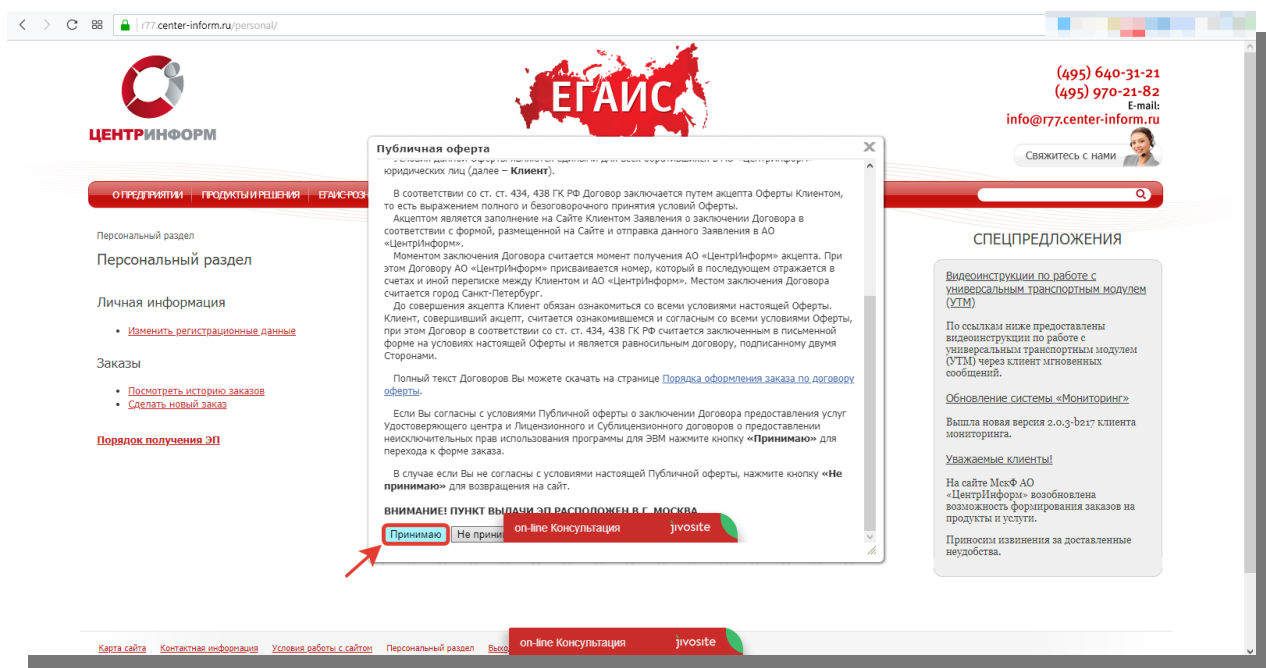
r77.center-inform.ru/personal/

ЦЕНТРИНФОРМ

ЕГАИС

(495) 640-31-21
(495) 970-21-82
E-mail:
info@r77.center-inform.ru

Свяжитесь с нами

О ПРЕДПРИЯТИИ | ПРОДУКТЫ И РЕШЕНИЯ | ЕГАИС-РОЗН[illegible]

Персональный раздел

Персональный раздел

Личная информация

• Изменить регистрационные данные

Заказы

• Посмотреть историю заказов
• Сделать новый заказ

Порядок получения ЭП

Публичная оферта

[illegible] юридических лиц (далее – **Клиент**).

В соответствии со ст. ст. 434, 438 ГК РФ Договор заключается путем акцепта Оферты Клиентом, то есть выражением полного и безоговорочного принятия условий Оферты.

Акцептом является заполнение на Сайте Клиентом Заявления о заключении Договора в соответствии с формой, размещенной на Сайте и отправка данного Заявления в АО «ЦентрИнформ».

Моментом заключения Договора считается момент получения АО «ЦентрИнформ» акцепта. При этом Договору АО «ЦентрИнформ» присваивается номер, который в последующем отражается в счетах и иной переписке между Клиентом и АО «ЦентрИнформ». Местом заключения Договора считается город Санкт-Петербург.

До совершения акцепта Клиент обязан ознакомиться со всеми условиями настоящей Оферты. Клиент, совершивший акцепт, считается ознакомившемся и согласным со всеми условиями Оферты, при этом Договор в соответствии со ст. ст. 434, 438 ГК РФ считается заключенным в письменной форме на условиях настоящей Оферты и является равносильным договору, подписанному двумя Сторонами.

Полный текст Договоров Вы можете скачать на странице Порядка оформления заказа по договору оферты.

Если Вы согласны с условиями Публичной оферты о заключении Договора предоставления услуг Удостоверяющего центра и Лицензионного и Сублицензионного договоров о предоставлении неисключительных прав использования программы для ЭВМ нажмите кнопку **«Принимаю»** для перехода к форме заказа.

В случае если Вы не согласны с условиями настоящей Публичной оферты, нажмите кнопку **«Не принимаю»** для возвращения на сайт.

**ВНИМАНИЕ! ПУНКТ ВЫДАЧИ ЭП РАСПОЛОЖЕН В Г. МОСКВА**

Принимаю | Не прини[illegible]

on-line Консультация jivosite

СПЕЦПРЕДЛОЖЕНИЯ

Видеоинструкции по работе с универсальным транспортным модулем (УТМ)

По ссылкам ниже предоставлены видеоинструкции по работе с универсальным транспортным модулем (УТМ) через клиент мгновенных сообщений.

Обновление системы «Мониторинг»

Вышла новая версия 2.0.3-b217 клиента мониторинга.

Уважаемые клиенты!

На сайте МскФ АО «ЦентрИнформ» возобновлена возможность формирования заказов на продукты и услуги.

Приносим извинения за доставленные неудобства.

Карта сайта | Контактная информация | Условия работы с сайтом | Персональный раздел | Выхо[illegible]

on-line Консультация jivosite